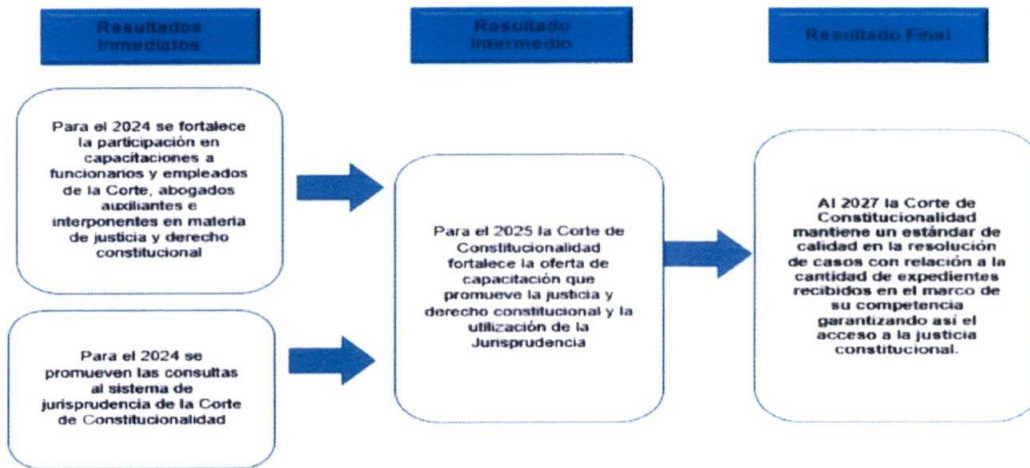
Resultados Inmediatos

Resultado Intermedio

Resultado Final

Para el 2024 se fortalece la participación en capacitaciones a funcionarios y empleados de la Corte, abogados auxiliantes e interponentes en materia de justicia y derecho constitucional

Para el 2024 se promueven las consultas al sistema de jurisprudencia de la Corte de Constitucionalidad

Para el 2025 la Corte de Constitucionalidad fortalece la oferta de capacitación que promueve la justicia y derecho constitucional y la utilización de la Jurisprudencia

Al 2027 la Corte de Constitucionalidad mantiene un estándar de calidad en la resolución de casos con relación a la cantidad de expedientes recibidos en el marco de su competencia garantizando así el acceso a la justicia constitucional.